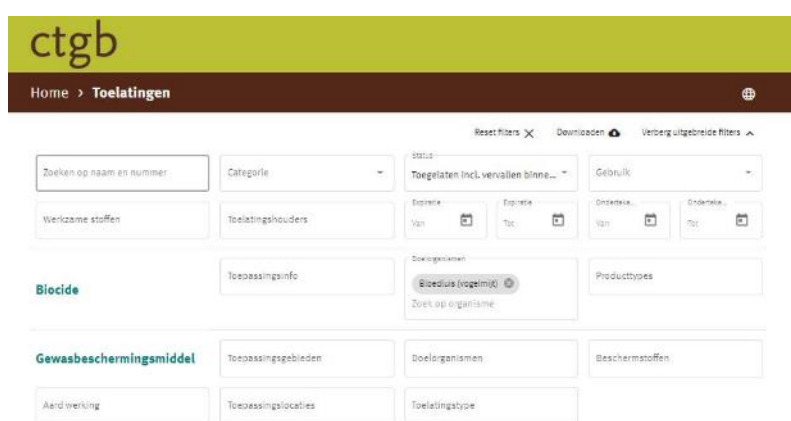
ctgb

Home > Toelatingen

Reset filters ✕ Downloaden Verberg uitgebreide filters ^

Zoeken op naam en nummer

Categorie

Status
Toegelaten incl. vervallen binne...

Gebruik

Werkzame stoffen

Toelatingshouders

Expiratie
Van

Expiratie
Tot

Onderteke...
Van

Onderteke...
Tot

Biocide

Toepassingsinfo

Doelorganismen
Bloedluis (vogelmijt)
Zoek op organisme

Producttypes

Gewasbeschermingsmiddel

Toepassingsgebieden

Doelorganismen

Beschermstoffen

Aard werking

Toepassingslocaties

Toelatingstype